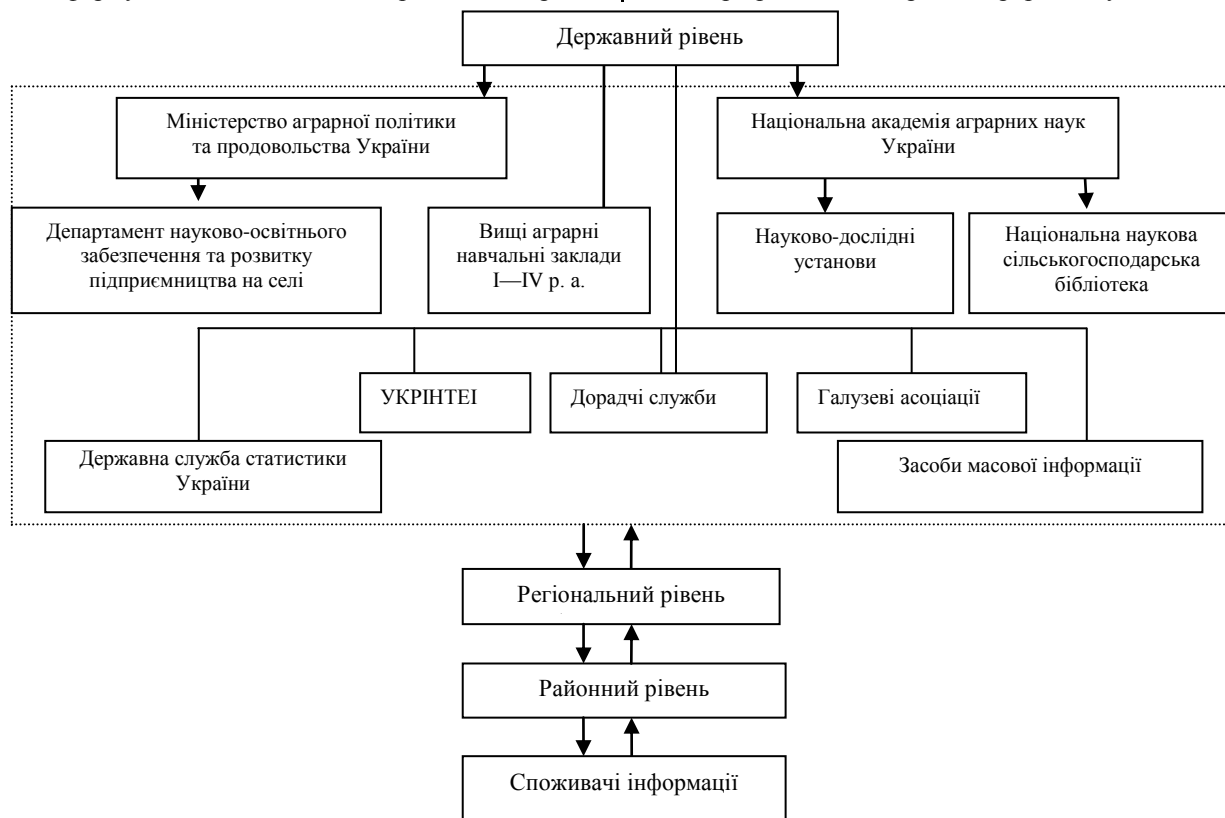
Державний рівень

Міністерство аграрної політики та продовольства України

Національна академія аграрних наук України

Департамент науково-освітнього забезпечення та розвитку підприємництва на селі

Вищі аграрні навчальні заклади I—IV р. а.

Науково-дослідні установи

Національна наукова сільськогосподарська бібліотека

УКРІНТЕІ

Дорадчі служби

Галузеві асоціації

Державна служба статистики України

Засоби масової інформації

Регіональний рівень

Районний рівень

Споживачі інформації